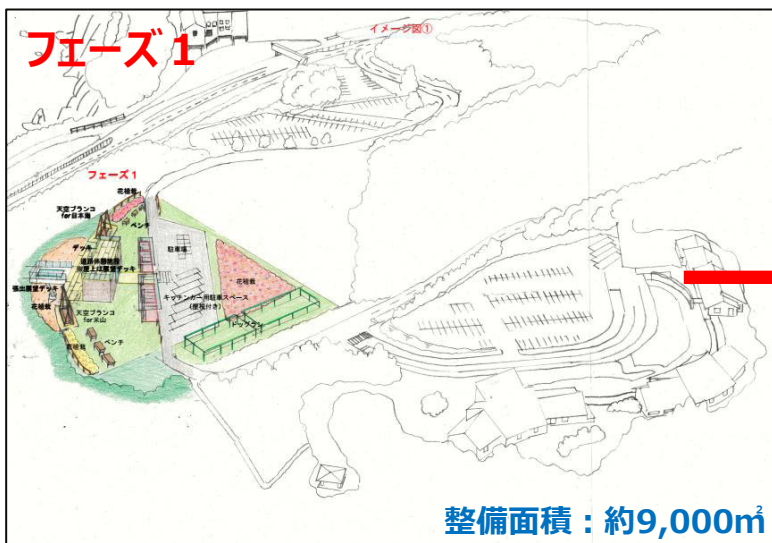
フェーズ１

イメージ図①

フェーズ１

花植栽

天空ブランコ for日本海

ベンチ

駐車場

デッキ

道路休憩施設 屋上は展望デッキ

張出展望デッキ

花植栽

花植栽

キャンピングカー用駐車スペース（屋根付き）

ドッグラン

天空ブランコ for火山

ベンチ

眺望施設

整備面積：約9,000㎡